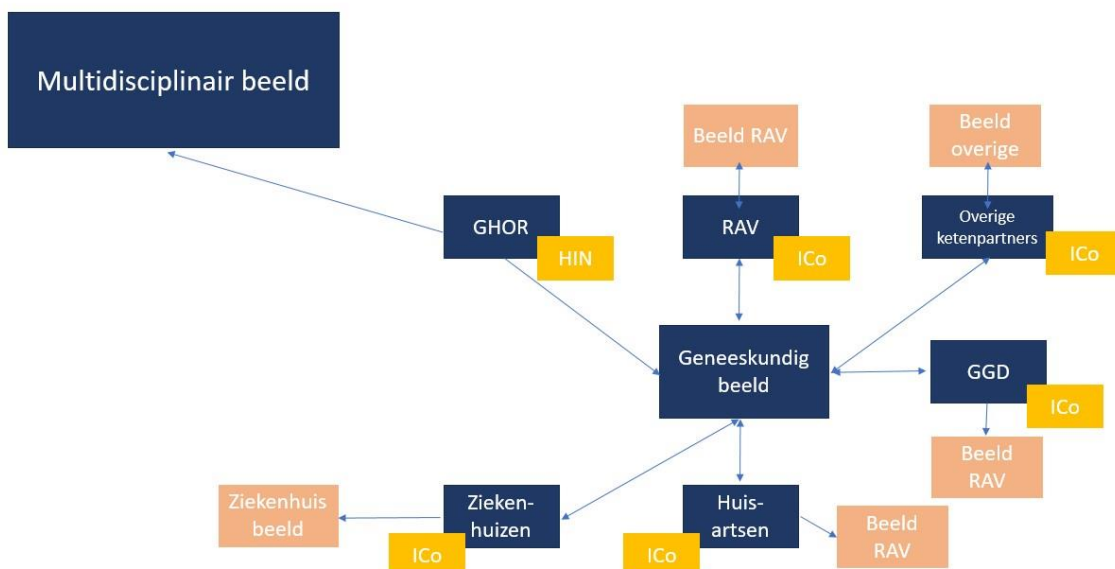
Multidisciplinair beeld

Beeld RAV

Beeld overige

GHOR

HIN

RAV

ICo

Overige ketenpartners

ICo

Geneeskundig beeld

GGD

ICo

Beeld RAV

Ziekenhuis beeld

Ziekenhuizen

ICo

Huisartsen

ICo

Beeld RAV